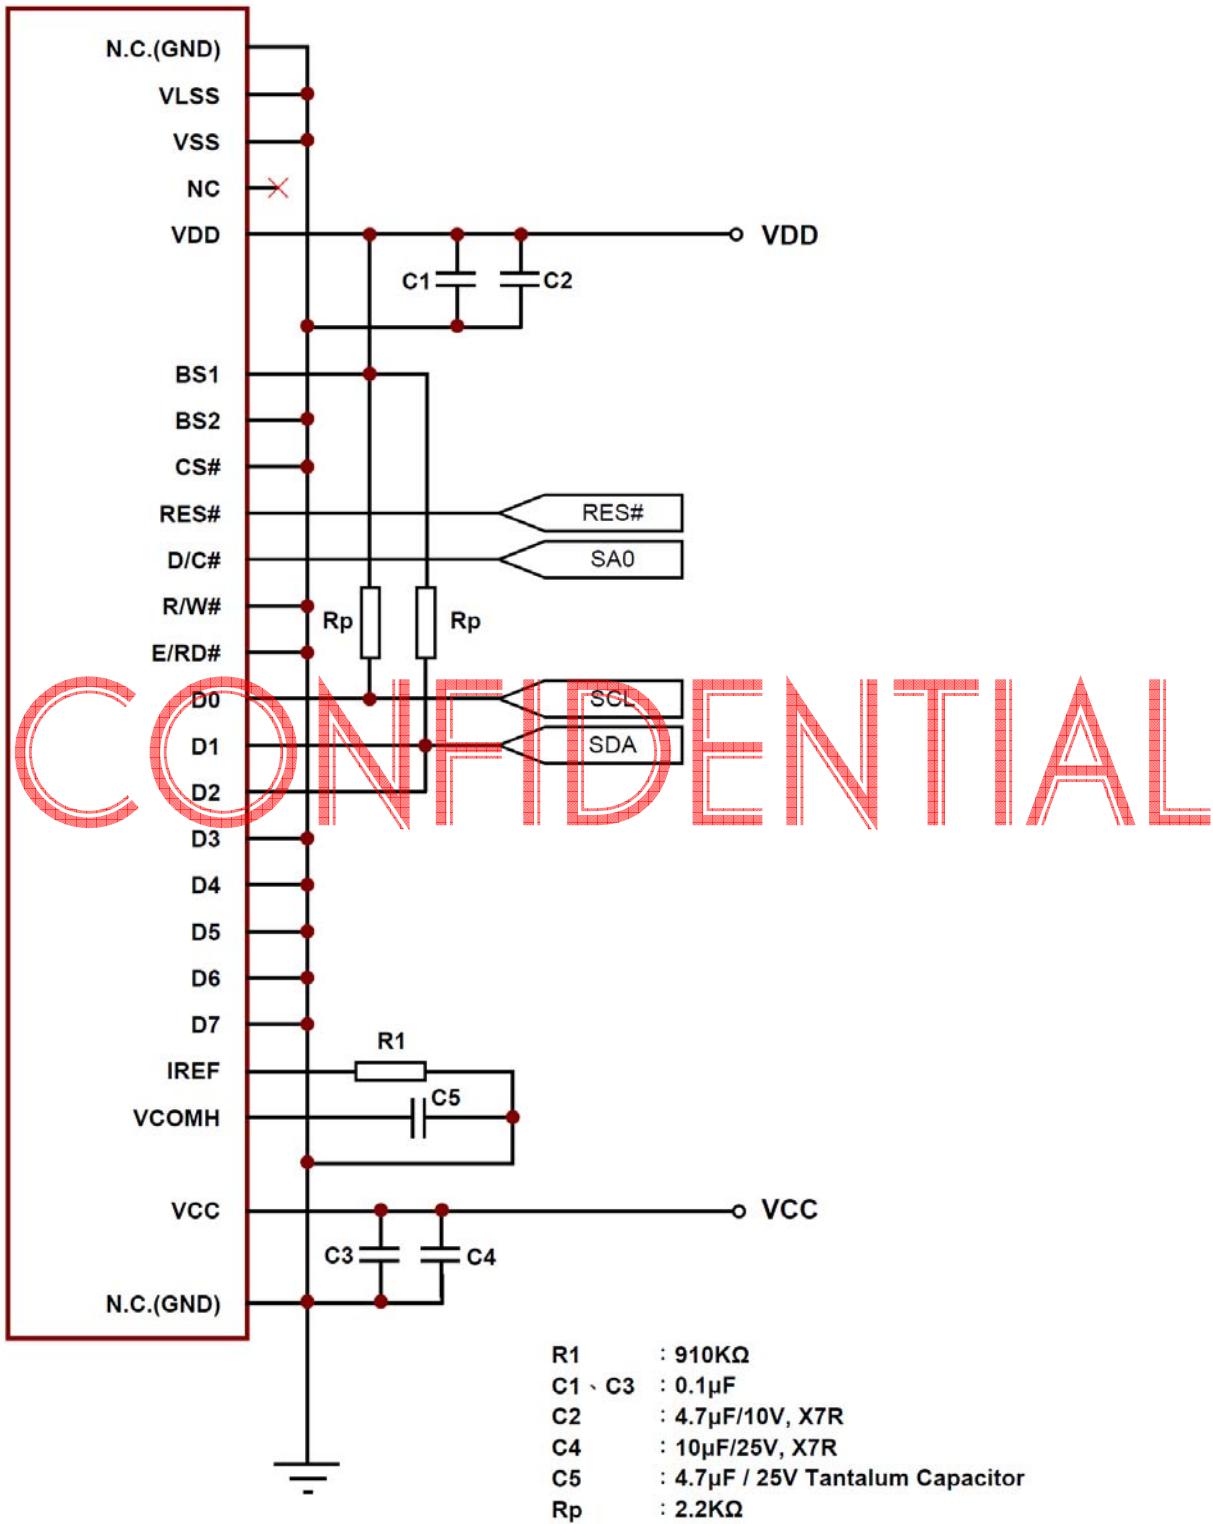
N.C.(GND)
VLSS
VSS
NC
VDD
BS1
BS2
CS#
RES#
D/C#
R/W#
E/RD#
D0
D1
D2
D3
D4
D5
D6
D7
IREF
VCOMH
VCC
N.C.(GND)

VDD
C1
C2
RES#
SA0
Rp
Rp
SCL
SDA
R1
C5
VCC
C3
C4

CONFIDENTIAL

| | |
|---|---|
| R1 | : 910KΩ |
| C1、C3 | : 0.1μF |
| C2 | : 4.7μF/10V, X7R |
| C4 | : 10μF/25V, X7R |
| C5 | : 4.7μF / 25V Tantalum Capacitor |
| Rp | : 2.2KΩ |